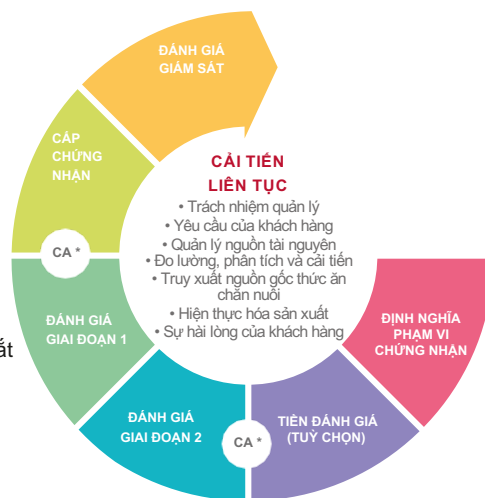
ĐÁNH GIÁ GIÁM SÁT

CẤP CHỨNG NHẬN

CẢI TIẾN LIÊN TỤC
• Trách nhiệm quản lý
• Yêu cầu của khách hàng
• Quản lý nguồn tài nguyên
• Đo lường, phân tích và cải tiến
• Truy xuất nguồn gốc thức ăn chăn nuôi
• Hiện thực hóa sản xuất
• Sự hài lòng của khách hàng

CA *

ĐÁNH GIÁ GIAI ĐOẠN 1

ĐỊNH NGHĨA PHẠM VI CHỨNG NHẬN

ĐÁNH GIÁ GIAI ĐOẠN 2

CA *

TIỀN ĐÁNH GIÁ (TUỲ CHỌN)

ất